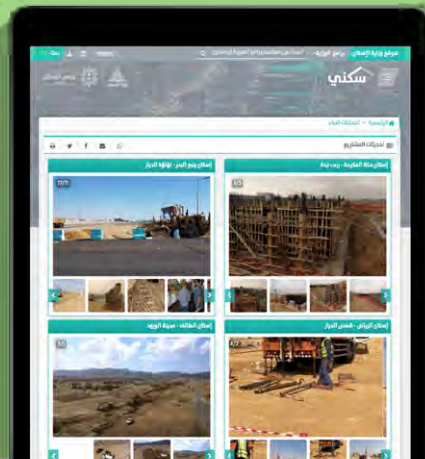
موقع وزارة الإسكان | برامج الوزارة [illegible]

سكني

الرئيسة > تحديثات المشاريع

تحديثات المشاريع

إسكان مكة المكرمة - ريف بدة

إسكان ينبع البحر - لؤلؤة الجوار

إسكان الرياض - قمم الجوار

إسكان الطائف - مدينة الورود